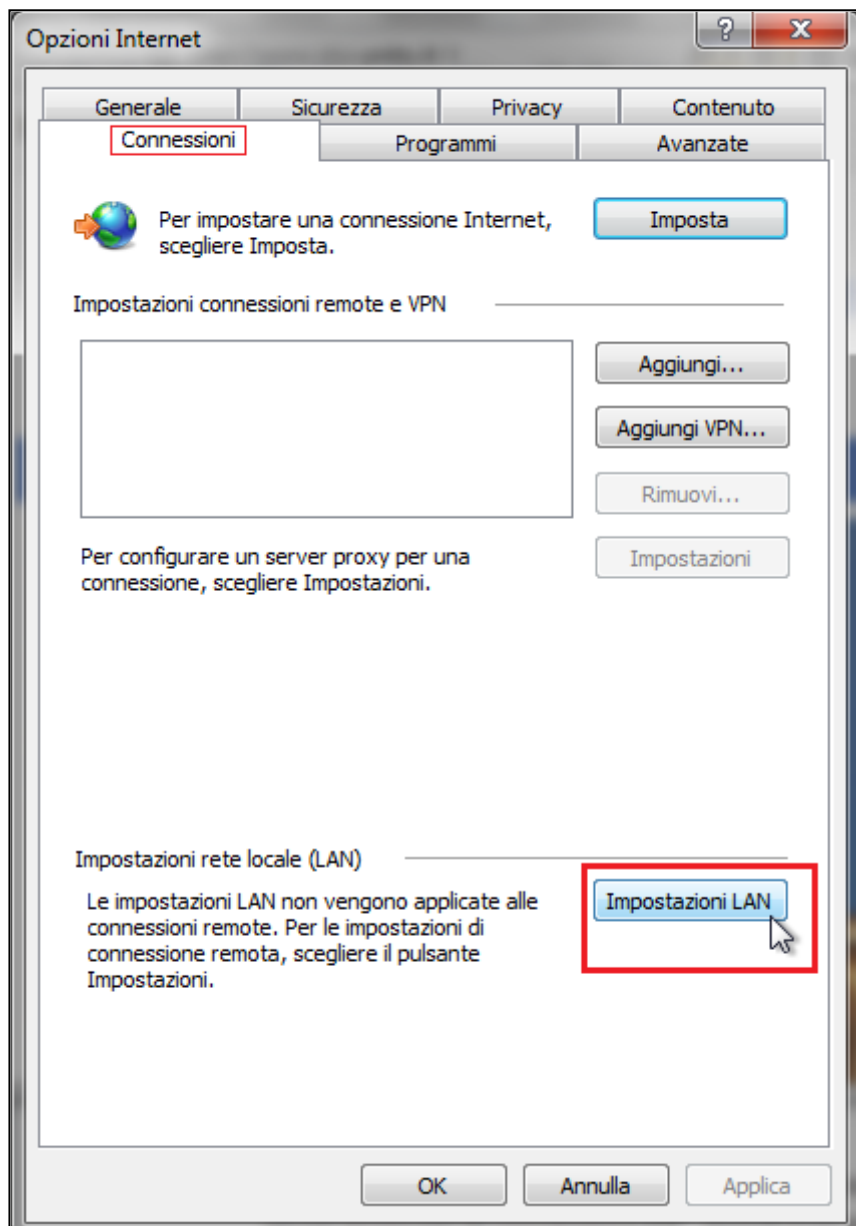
Opzioni Internet

?

X

Generale

Sicurezza

Privacy

Contenuto

Connessioni

Programmi

Avanzate

Per impostare una connessione Internet, scegliere Imposta.

Imposta

Impostazioni connessioni remote e VPN

Aggiungi...

Aggiungi VPN...

Rimuovi...

Per configurare un server proxy per una connessione, scegliere Impostazioni.

Impostazioni

Impostazioni rete locale (LAN)

Le impostazioni LAN non vengono applicate alle connessioni remote. Per le impostazioni di connessione remota, scegliere il pulsante Impostazioni.

Impostazioni LAN

OK

Annulla

Applica